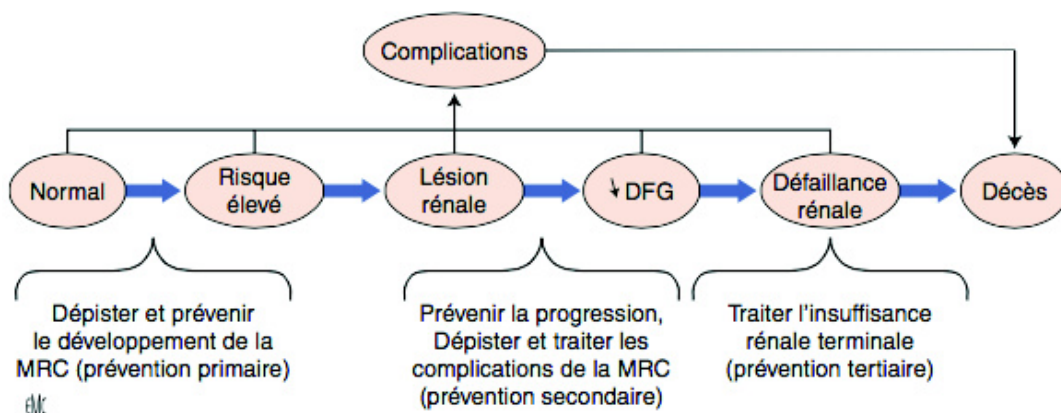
Complications

Normal

Risque élevé

Lésion rénale

↓DFG

Défaillance rénale

Décès

Dépister et prévenir le développement de la MRC (prévention primaire)

Prévenir la progression, Dépister et traiter les complications de la MRC (prévention secondaire)

Traiter l'insuffisance rénale terminale (prévention tertiaire)

EMC